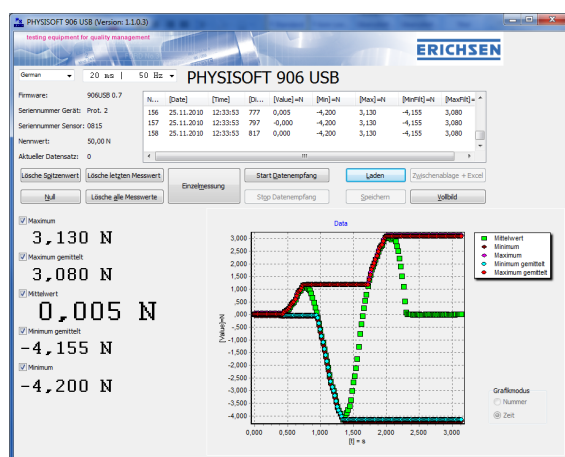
PHYSISOFT 906 USB (Version: 1.1.0.3)

testing equipment for quality management

ERICHSEN

German

20 ms | 50 Hz

PHYSISOFT 906 USB

Firmware: 906USB 0.7

Seriennummer Gerät: Prot. 2

Seriennummer Sensor: 0815

Nennwert: 50,00 N

Aktueller Datensatz: 0

| N... | [Date] | [Time] | [Di... | [Value] =N | [Min] =N | [Max] =N | [MinFilt] =N | [MaxFilt] = |
|---|---|---|---|---|---|---|---|---|
| 156 | 25.11.2010 | 12:33:53 | 777 | 0,005 | -4,200 | 3,130 | -4,155 | 3,080 |
| 157 | 25.11.2010 | 12:33:53 | 797 | -0,000 | -4,200 | 3,130 | -4,155 | 3,080 |
| 158 | 25.11.2010 | 12:33:53 | 817 | 0,000 | -4,200 | 3,130 | -4,155 | 3,080 |

Lösche Spitzenwert

Lösche letzten Messwert

Null

Lösche alle Messwerte

Einzelmessung

Start Datenempfang

Stop Datenempfang

Laden

Speichern

Zwischenablage + Excel

Vollbild

Maximum

3,130 N

Maximum gemittelt

3,080 N

Mittelwert

0,005 N

Minimum gemittelt

-4,155 N

Minimum

-4,200 N

Data

Mittelwert
Minimum
Maximum
Minimum gemittelt
Maximum gemittelt

3,000
2,500
2,000
1,500
1,000
0,500
0,000
-0,500
-1,000
-1,500
-2,000
-2,500
-3,000
-3,500
-4,000

[Value]=N

0,000 0,500 1,000 1,500 2,000 2,500 3,000

[t] = s

Grafikmodus

Nummer

Zeit